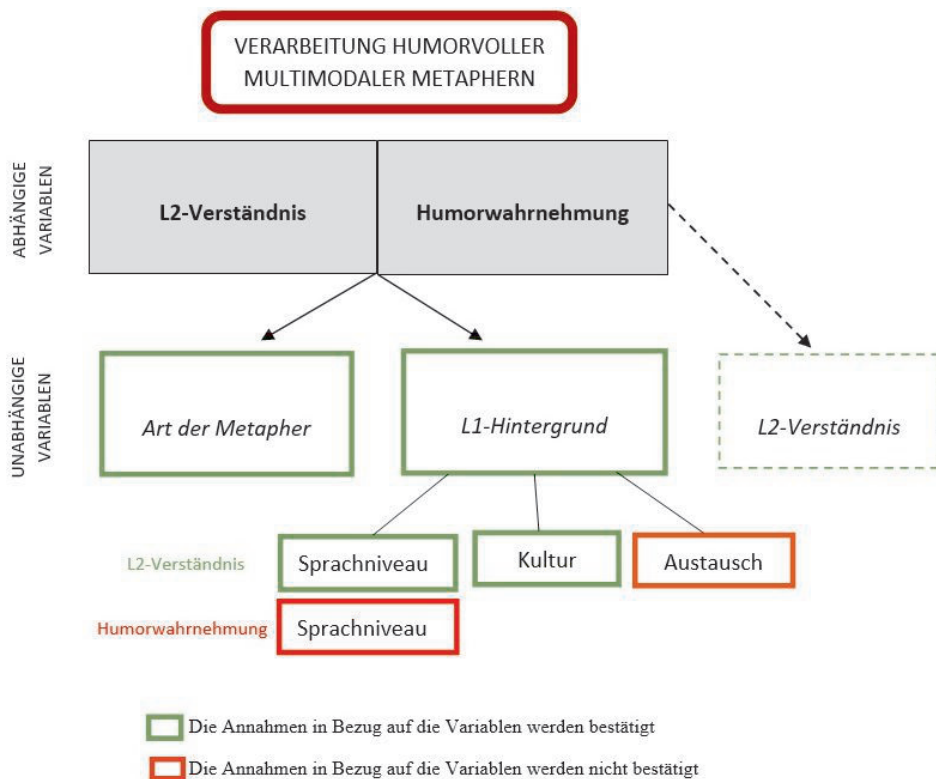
VERARBEITUNG HUMORVOLLER MULTIMODALER METAPHERN

ABHÄNGIGE VARIABLEN

L2-Verständnis

Humorwahrnehmung

UNABHÄNGIGE VARIABLEN

*Art der Metapher*

*L1-Hintergrund*

*L2-Verständnis*

L2-Verständnis

Sprachniveau

Kultur

Austausch

Humorwahrnehmung

Sprachniveau

Die Annahmen in Bezug auf die Variablen werden bestätigt

Die Annahmen in Bezug auf die Variablen werden nicht bestätigt